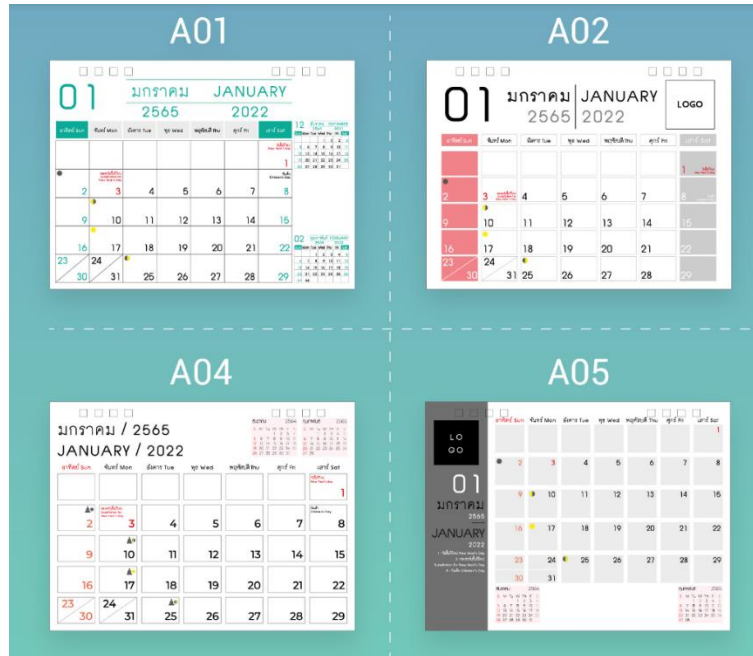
A01

01 มกราคม JANUARY
2565 2022

อาทิตย์ Sun | จันทร์ Mon | อังคาร Tue | พุธ Wed | พฤหัสบดี Thu | ศุกร์ Fri | เสาร์ Sat

| | | | | | | 1 |
|---|---|---|---|---|---|---|
| 2 | 3 | 4 | 5 | 6 | 7 | 8 |
| 9 | 10 | 11 | 12 | 13 | 14 | 15 |
| 16 | 17 | 18 | 19 | 20 | 21 | 22 |
| 23 30 | 24 31 | 25 | 26 | 27 | 28 | 29 |

12
02

A02

01 มกราคม 2565 | JANUARY 2022

LOGO

อาทิตย์ Sun | จันทร์ Mon | อังคาร Tue | พุธ Wed | พฤหัสบดี Thu | ศุกร์ Fri | เสาร์ Sat

| | | | | | | 1 |
|---|---|---|---|---|---|---|
| 2 | 3 | 4 | 5 | 6 | 7 | 8 |
| 9 | 10 | 11 | 12 | 13 | 14 | 15 |
| 16 | 17 | 18 | 19 | 20 | 21 | 22 |
| 23 30 | 24 31 | 25 | 26 | 27 | 28 | 29 |

A04

มกราคม / 2565
JANUARY / 2022

อาทิตย์ Sun | จันทร์ Mon | อังคาร Tue | พุธ Wed | พฤหัสบดี Thu | ศุกร์ Fri | เสาร์ Sat

| | | | | | | 1 |
|---|---|---|---|---|---|---|
| 2 | 3 | 4 | 5 | 6 | 7 | 8 |
| 9 | 10 | 11 | 12 | 13 | 14 | 15 |
| 16 | 17 | 18 | 19 | 20 | 21 | 22 |
| 23 30 | 24 31 | 25 | 26 | 27 | 28 | 29 |

A05

LO
GO

01
มกราคม
JANUARY
2022

อาทิตย์ Sun | จันทร์ Mon | อังคาร Tue | พุธ Wed | พฤหัสบดี Thu | ศุกร์ Fri | เสาร์ Sat

| | | | | | | 1 |
|---|---|---|---|---|---|---|
| 2 | 3 | 4 | 5 | 6 | 7 | 8 |
| 9 | 10 | 11 | 12 | 13 | 14 | 15 |
| 16 | 17 | 18 | 19 | 20 | 21 | 22 |
| 23 | 24 | 25 | 26 | 27 | 28 | 29 |
| 30 | 31 | | | | | |